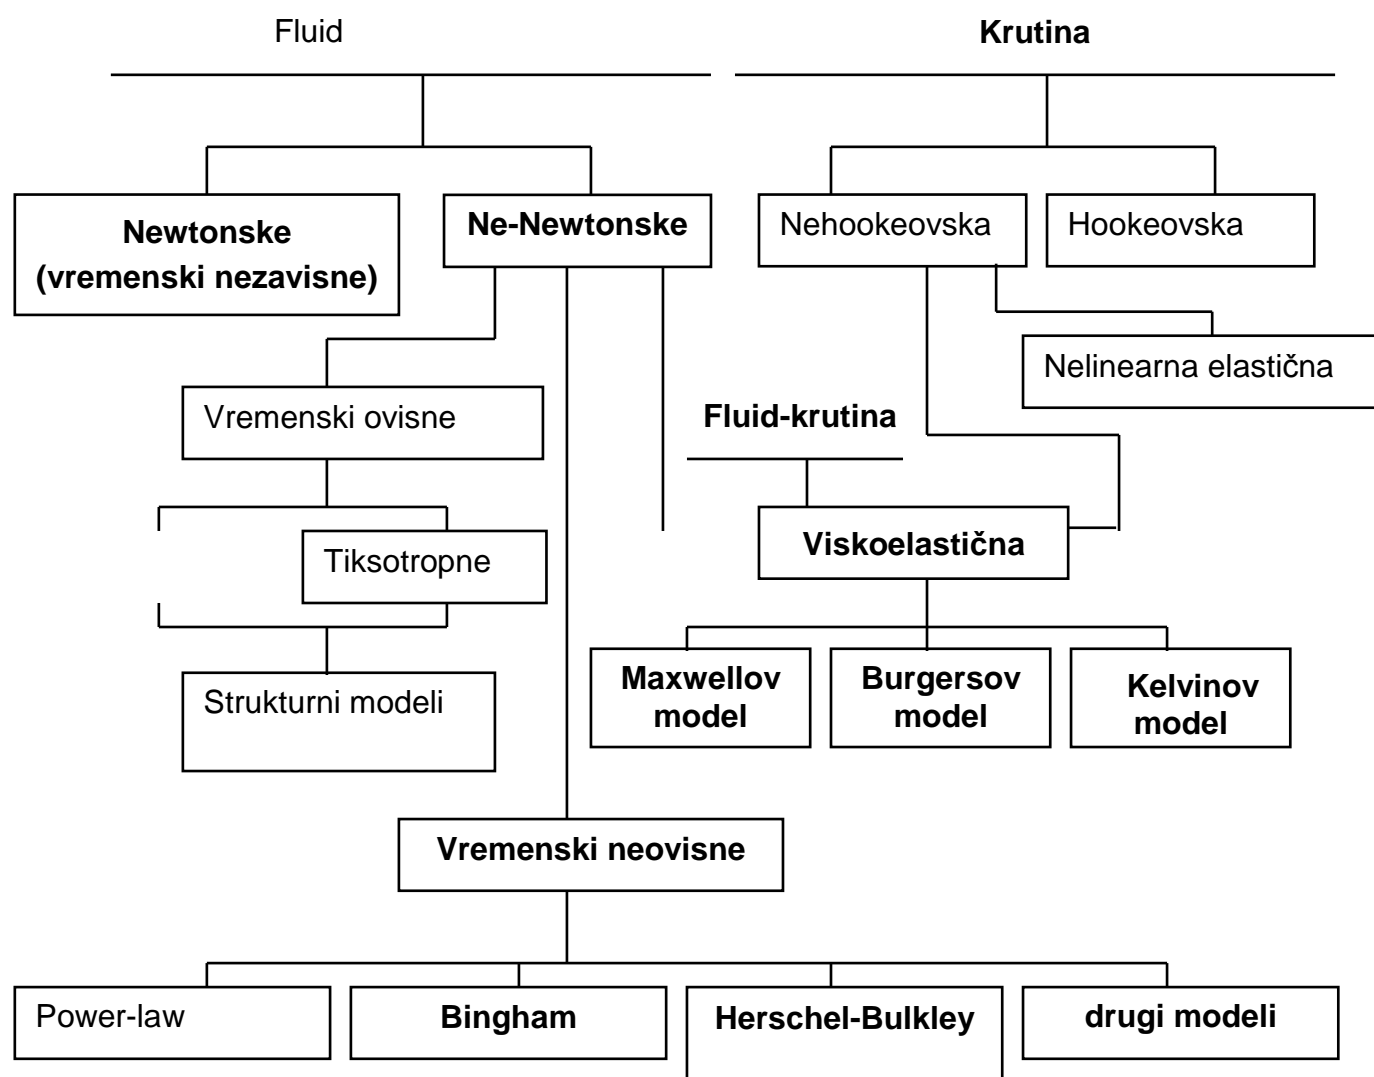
Fluid

Krutina

Newtonske (vremenski nezavisne)

Ne-Newtonske

Nehookeovska

Hookeovska

Nelinearna elastična

Vremenski ovisne

Fluid-krutina

Tiksotropne

Viskoelastična

Strukturni modeli

Maxwellov model

Burgersov model

Kelvinov model

Vremenski neovisne

Power-law

Bingham

Herschel-Bulkley

drugi modeli